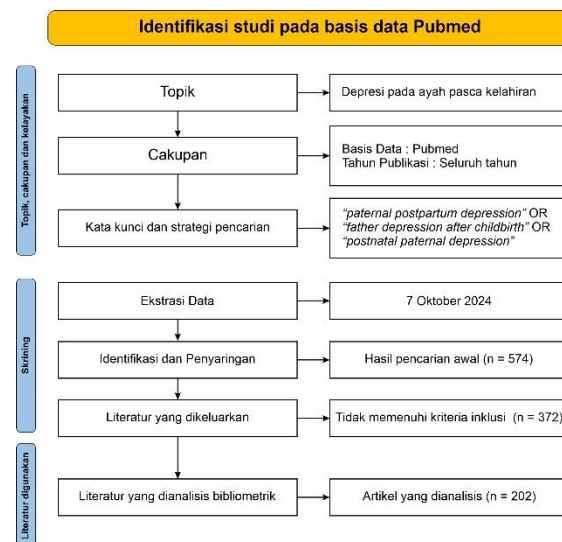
Identifikasi studi pada basis data Pubmed

Topik, cakupan dan kelayakan

Topik

Depresi pada ayah pasca kelahiran

Cakupan

Basis Data : Pubmed
Tahun Publikasi : Seluruh tahun

Kata kunci dan strategi pencarian

"paternal postpartum depression" OR "father depression after childbirth" OR "postnatal paternal depression"

Skrining

Ekstrasi Data

7 Oktober 2024

Identifikasi dan Penyaringan

Hasil pencarian awal (n = 574)

Literatur yang dikeluarkan

Tidak memenuhi kriteria inklusi (n = 372)

Literatur digunakan

Literatur yang dianalisis bibliometrik

Artikel yang dianalisis (n = 202)